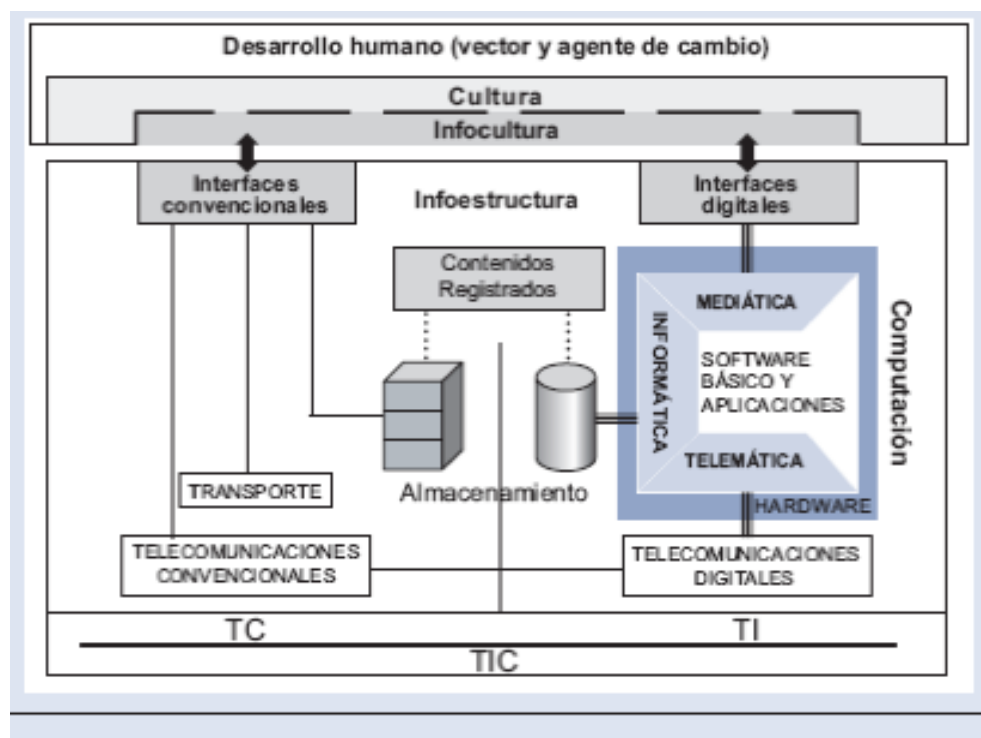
Desarrollo humano (vector y agente de cambio)

Cultura

Infocultura

Interfaces convencionales

Infoestructura

Interfaces digitales

Contenidos Registrados

MEDIÁTICA

INFORMÁTICA

SOFTWARE BÁSICO Y APLICACIONES

TELEMÁTICA

Computación

HARDWARE

TRANSPORTE

Almacenamiento

TELECOMUNICACIONES CONVENCIONALES

TELECOMUNICACIONES DIGITALES

TC

TI

TIC